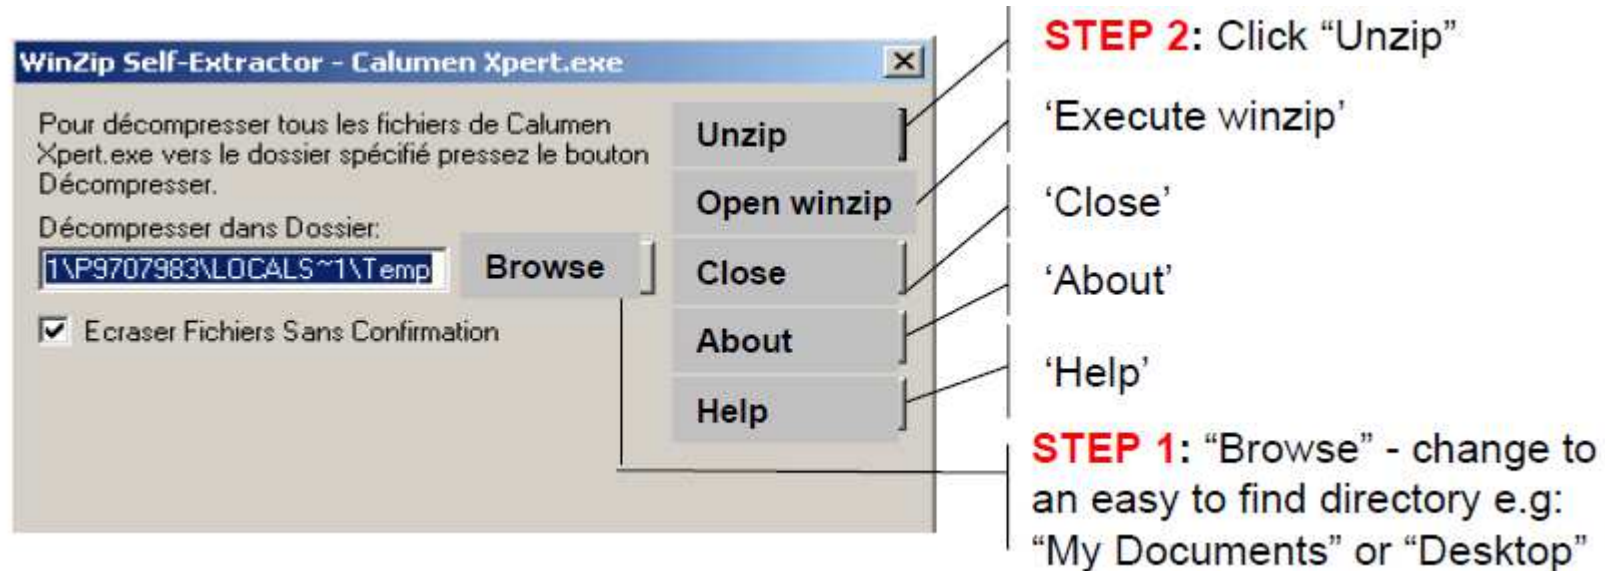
WinZip Self-Extractor - Calumen Xpert.exe

Pour décompresser tous les fichiers de Calumen Xpert.exe vers le dossier spécifié pressez le bouton Décompresser.

Décompresser dans Dossier:

1\P9707983\LOCALS~1\Temp

Browse

Ecraser Fichiers Sans Confirmation

Unzip

Open winzip

Close

About

Help

STEP 2: Click "Unzip"

'Execute winzip'

'Close'

'About'

'Help'

STEP 1: "Browse" - change to an easy to find directory e.g: "My Documents" or "Desktop"